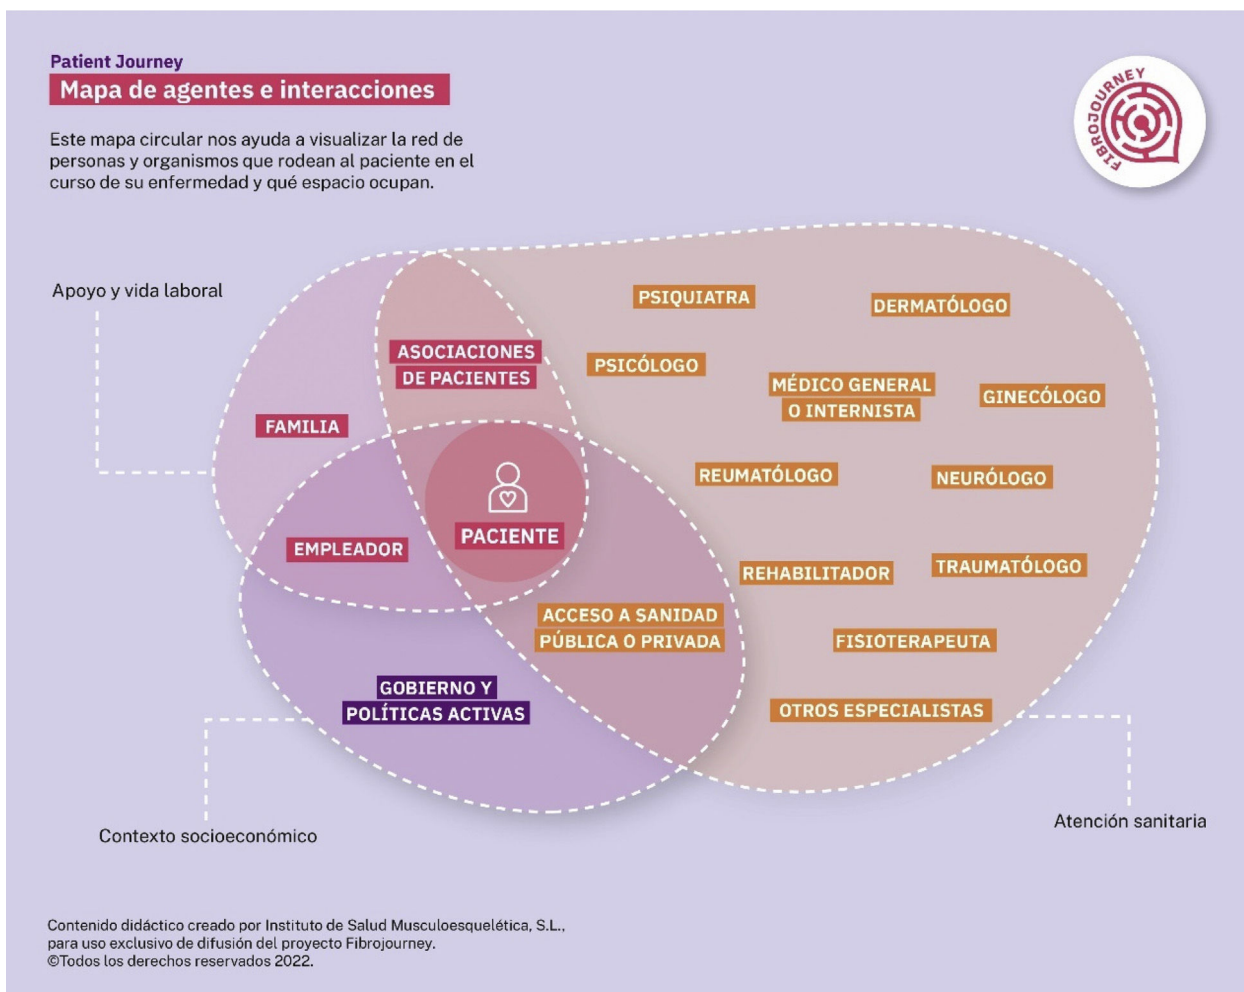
Patient Journey

Mapa de agentes e interacciones

Este mapa circular nos ayuda a visualizar la red de personas y organismos que rodean al paciente en el curso de su enfermedad y qué espacio ocupan.

FIBROJOURNEY

Apoyo y vida laboral

ASOCIACIONES DE PACIENTES

PSIQUIATRA

DERMATÓLOGO

PSICÓLOGO

MÉDICO GENERAL O INTERNISTA

GINECÓLOGO

FAMILIA

REUMATÓLOGO

NEURÓLOGO

PACIENTE

EMPLEADOR

REHABILITADOR

TRAUMATÓLOGO

ACCESO A SANIDAD PÚBLICA O PRIVADA

FISIOTERAPEUTA

GOBIERNO Y POLÍTICAS ACTIVAS

OTROS ESPECIALISTAS

Contexto socioeconómico

Atención sanitaria

Contenido didáctico creado por Instituto de Salud Musculoesquelética, S.L., para uso exclusivo de difusión del proyecto Fibrojourney.
©Todos los derechos reservados 2022.